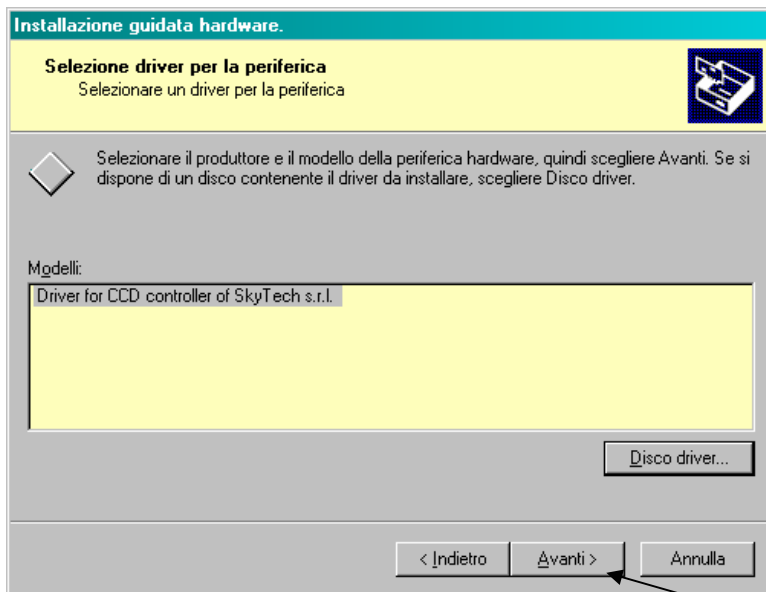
Installazione guidata hardware.

Selezione driver per la periferica
Selezionare un driver per la periferica

Selezionare il produttore e il modello della periferica hardware, quindi scegliere Avanti. Se si dispone di un disco contenente il driver da installare, scegliere Disco driver.

Modelli:

Driver for CCD controller of SkyTech s.r.l.

Disco driver...

< Indietro
Avanti >
Annulla